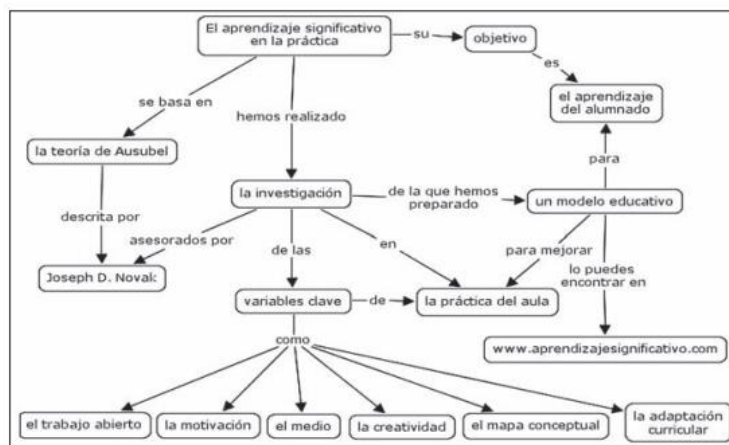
El aprendizaje significativo en la práctica

su

objetivo

es

el aprendizaje del alumnado

se basa en

hemos realizado

la teoría de Ausubel

descrita por

Joseph D. Noval:

asesorados por

la investigación

de la que hemos preparado

un modelo educativo

para

para mejorar

lo puedes encontrar en

www.aprendizajesignificativo.com

en

de las

variables clave

de

la práctica del aula

como

el trabajo abierto

la motivación

el medio

la creatividad

el mapa conceptual

la adaptación curricular